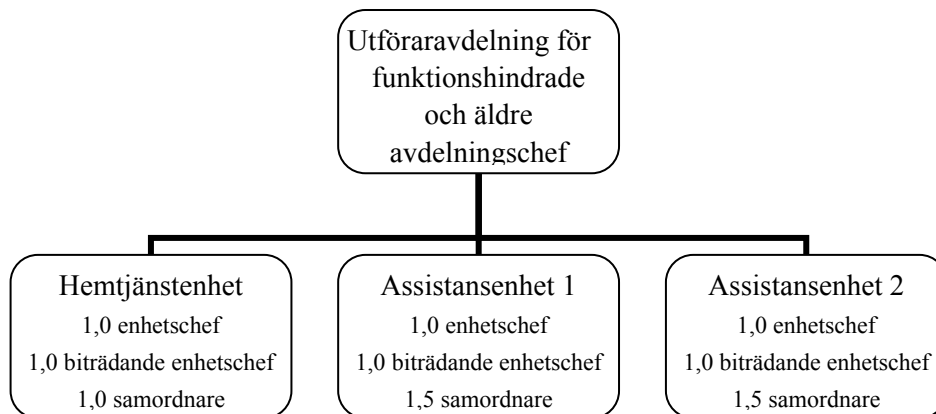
Utföraravdelning för funktionshindrade och äldre avdelningschef

Hemtjänstenhet
1,0 enhetschef
1,0 biträdande enhetschef
1,0 samordnare

Assistansenhet 1
1,0 enhetschef
1,0 biträdande enhetschef
1,5 samordnare

Assistansenhet 2
1,0 enhetschef
1,0 biträdande enhetschef
1,5 samordnare